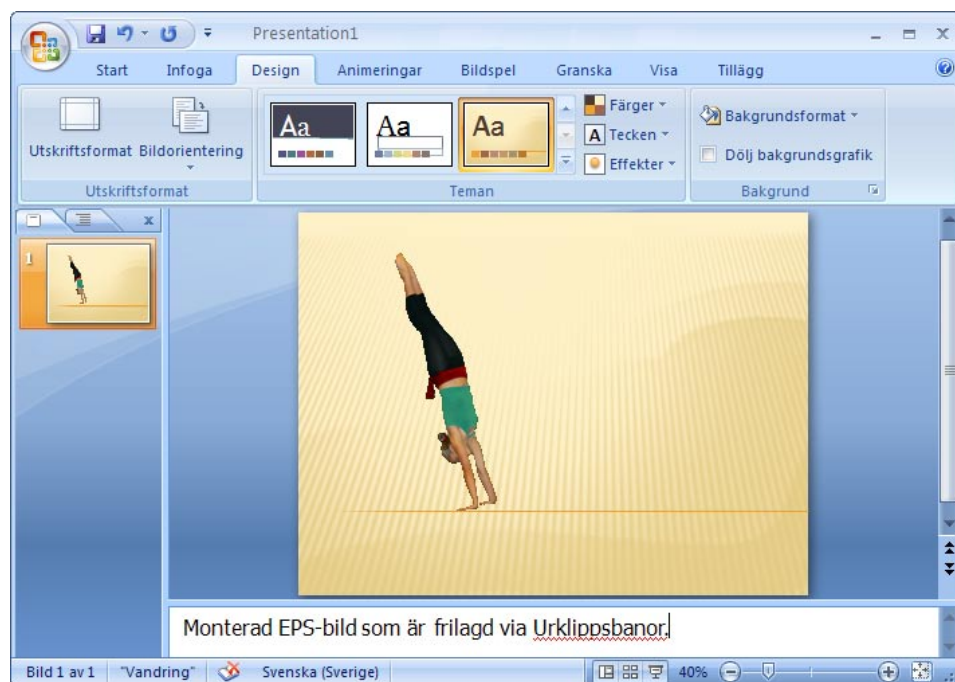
Presentation1

Start Infoga Design Animeringar Bildspel Granska Visa Tillägg

Utskriftsformat Bildorientering

Utskriftsformat

Aa Aa Aa

Färger
Tecken
Effekter

Teman

Bakgrundsformat
Dölj bakgrundsgrafik

Bakgrund

1

Monterad EPS-bild som är frilagd via Urklippsbanor.

Bild 1 av 1 "Vandring" Svenska (Sverige) 40%